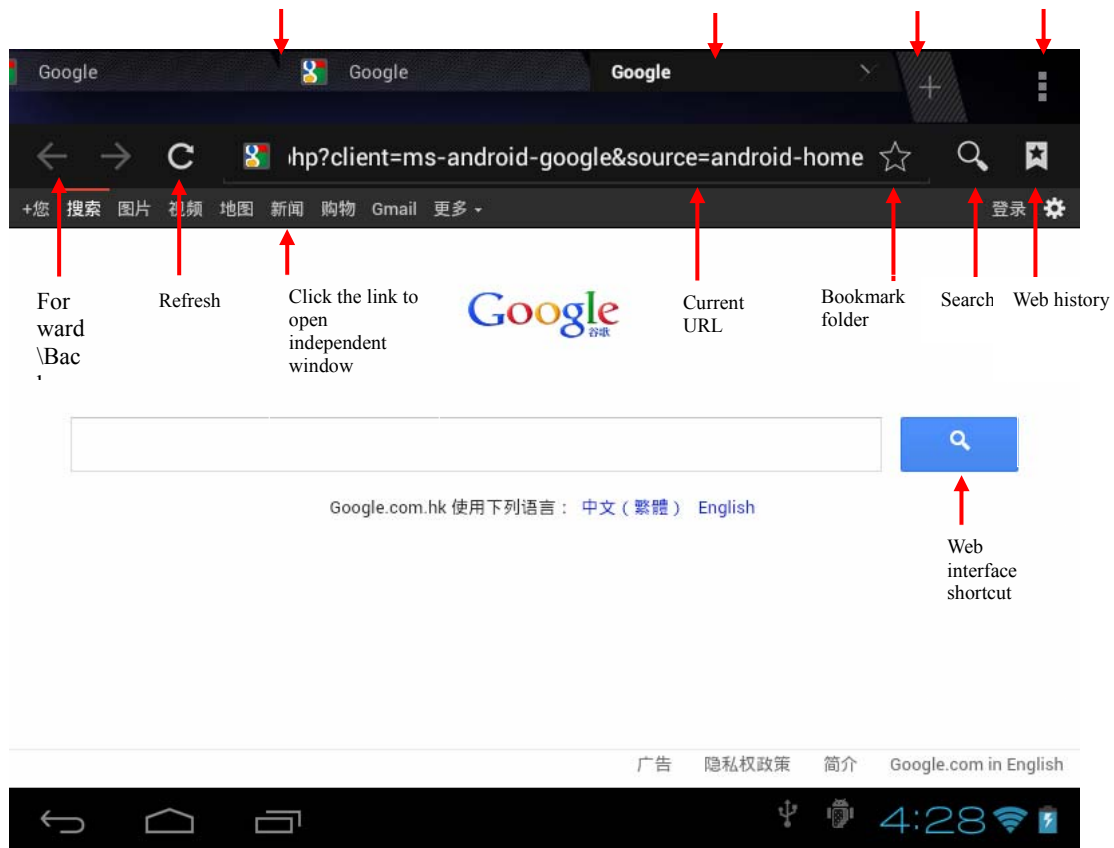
Google Google Google

ıhp?client=ms-android-google&source=android-home

+您 搜索 图片 视频 地图 新闻 购物 Gmail 更多 ▾ 登录

For ward \Bac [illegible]

Refresh

Click the link to open independent window

Google 谷歌

Current URL

Bookmark folder

Search

Web history

Google.com.hk 使用下列语言： 中文（繁體） English

Web interface shortcut

广告 隐私权政策 简介 Google.com in English

4:28